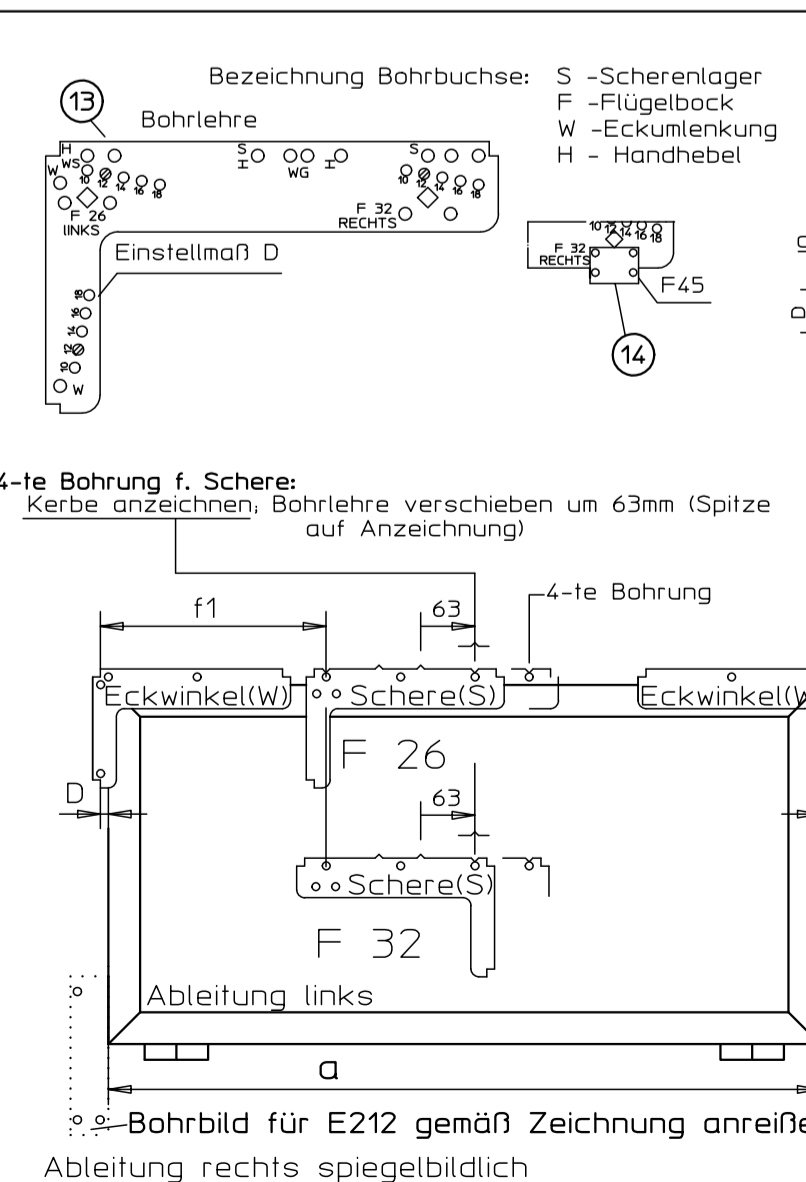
Bezeichnung Bohrbuchse: S -Scherenlager
F -Flügelbock
W -Eckumlenkung
H - Handhebel

13
Bohrlehre
H
WS
W
10 12 14 16 18
F 26
LINKS
S
H
WG
H
S
10 12 14 16 18
F 32
RECHTS
Einstellmaß D
18
16
14
12
10
W

10 12 14 16 18
F 32
RECHTS
F45
14

4-te Bohrung f. Schere:
Kerbe anzeichnen; Bohrlehre verschieben um 63mm (Spitze auf Anzeichnung)

f1
63
4-te Bohrung
Eckwinkel(W)
Schere(S)
Eckwinkel(W
F 26
D
63
Schere(S)
F 32
Ableitung links
a
Bohrbild für E212 gemäß Zeichnung anreiße
Ableitung rechts spiegelbildlich